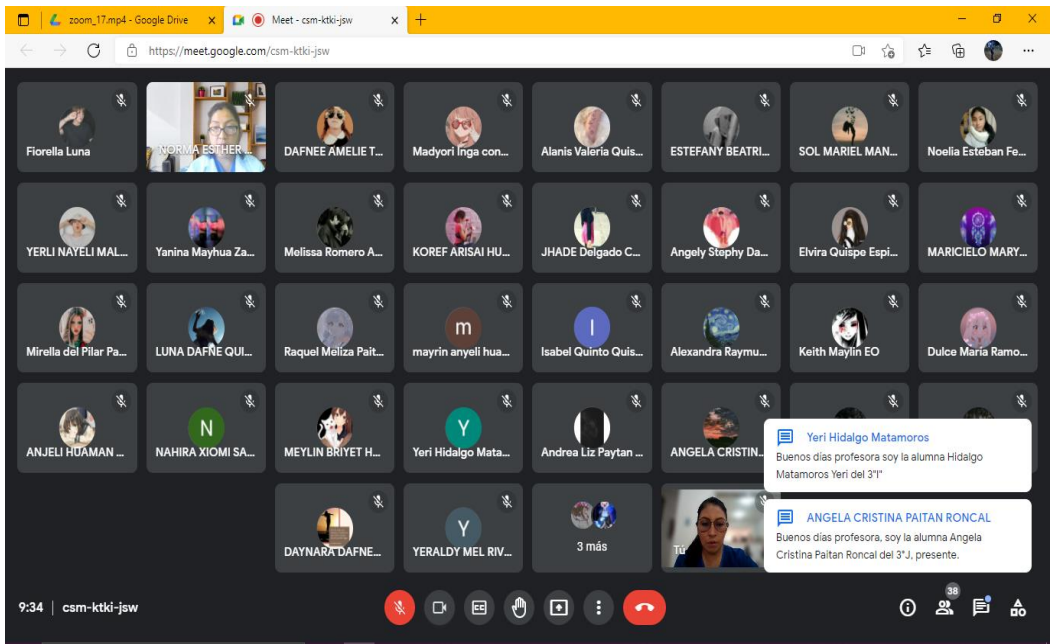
zoom_17.mp4 - Google Drive
Meet - csm-ktki-jsw
https://meet.google.com/csm-ktki-jsw

Fiorella Luna
NORMA ESTHER ...
DAFNEE AMELIE T...
Madyori Inga con...
Alanis Valeria Quis...
ESTEFANY BEATRI...
SOL MARIEL MAN...
Noelia Esteban Fe...
YERLI NAYELI MAL...
Yanina Mayhua Za...
Melissa Romero A...
KOREF ARISAI HU...
JHADE Delgado C...
Angely Stephy Da...
Elvira Quispe Espi...
MARICIELO MARY...
Mirella del Pilar Pa...
LUNA DAFNE QUI...
Raquel Meliza Pait...
m
mayrin anyeli hua...
I
Isabel Quinto Quis...
Alexandra Raymu...
Keith Maylin EO
Dulce Maria Ramo...
ANJELI HUAMAN ...
N
NAHIRA XIOMI SA...
MEYLIN BRIYET H...
Y
Yeri Hidalgo Mata...
Andrea Liz Paytan ...
ANGELA CRISTIN...
DAYNARA DAFNE...
Y
YERALDY MEL RIV...
3 más
Tú

Yeri Hidalgo Matamoros
Buenos días profesora soy la alumna Hidalgo Matamoros Yeri del 3"I"

ANGELA CRISTINA PAITAN RONCAL
Buenos días profesora, soy la alumna Angela Cristina Paitan Roncal del 3"J, presente.

9:34 | csm-ktki-jsw
38